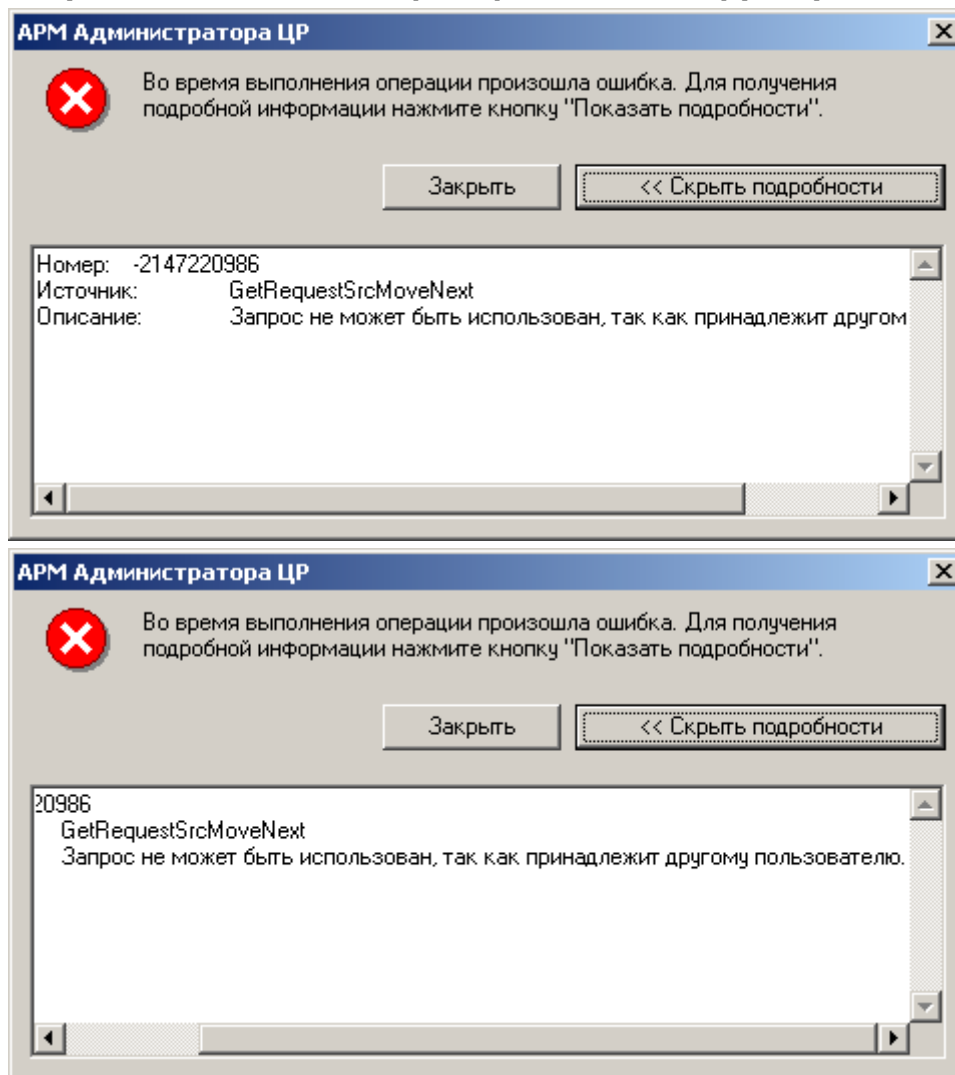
АРМ Администратора ЦР

Во время выполнения операции произошла ошибка. Для получения подробной информации нажмите кнопку "Показать подробности".

Закрыть

<< Скрыть подробности

Номер: -2147220986
Источник: GetRequestSrcMoveNext
Описание: Запрос не может быть использован, так как принадлежит другом

АРМ Администратора ЦР

Во время выполнения операции произошла ошибка. Для получения подробной информации нажмите кнопку "Показать подробности".

Закрыть

<< Скрыть подробности

20986
GetRequestSrcMoveNext
Запрос не может быть использован, так как принадлежит другому пользователю.